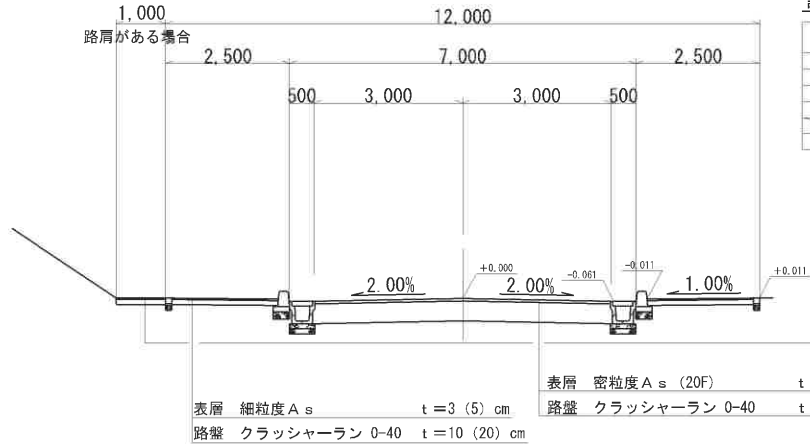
1,000
路肩がある場合
12,000
2,500
7,000
2,500
500
3,000
3,000
500
+0.000
-0.061
-0.011
+0.011
2.00%
2.00%
1.00%
表層 密粒度As (20F) t
路盤 クラッシャーラン 0-40 t
表層 細粒度As t =3 (5) cm
路盤 クラッシャーラン 0-40 t =10 (20) cm